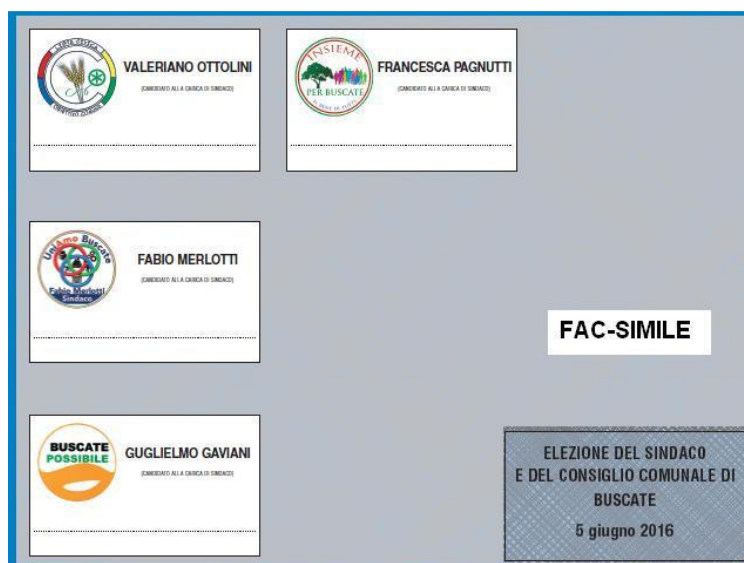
VALERIANO OTTOLINI
(CANDIDATO ALLA CARICA DI SINDACO)

INSIEME PER BUSCATE
FRANCESCA PAGNUTTI
(CANDIDATO ALLA CARICA DI SINDACO)

UniAmo Buscate
Fabio Merlotti Sindaco
FABIO MERLOTTI
(CANDIDATO ALLA CARICA DI SINDACO)

FAC-SIMILE

BUSCATE POSSIBILE
GUGLIELMO GAVIANI
(CANDIDATO ALLA CARICA DI SINDACO)

ELEZIONE DEL SINDACO
E DEL CONSIGLIO COMUNALE DI
BUSCATE
5 giugno 2016